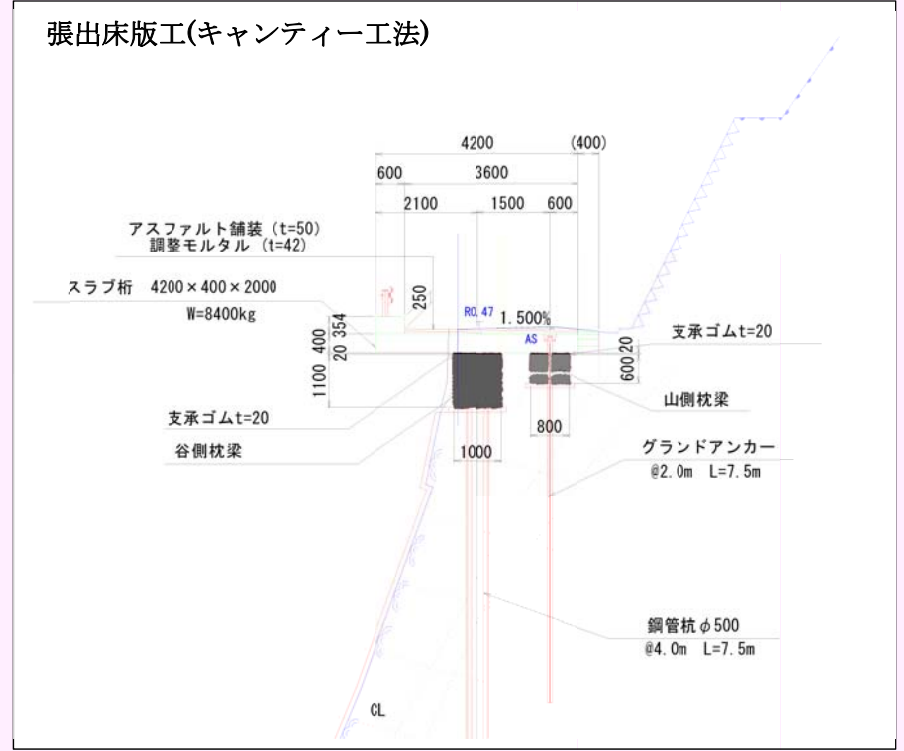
張出床版工(キャンティー工法)

4200
(400)
600
3600
2100
1500
600

アスファルト舗装 (t=50)
調整モルタル (t=42)

スラブ桁 4200×400×2000
W=8400kg

250
R0.47
1.500%
AS
354
20
400
1100
20
600
支承ゴムt=20
山側枕梁
800
支承ゴムt=20
谷側枕梁
1000
グランドアンカー
@2.0m L=7.5m

鋼管杭φ500
@4.0m L=7.5m

CL